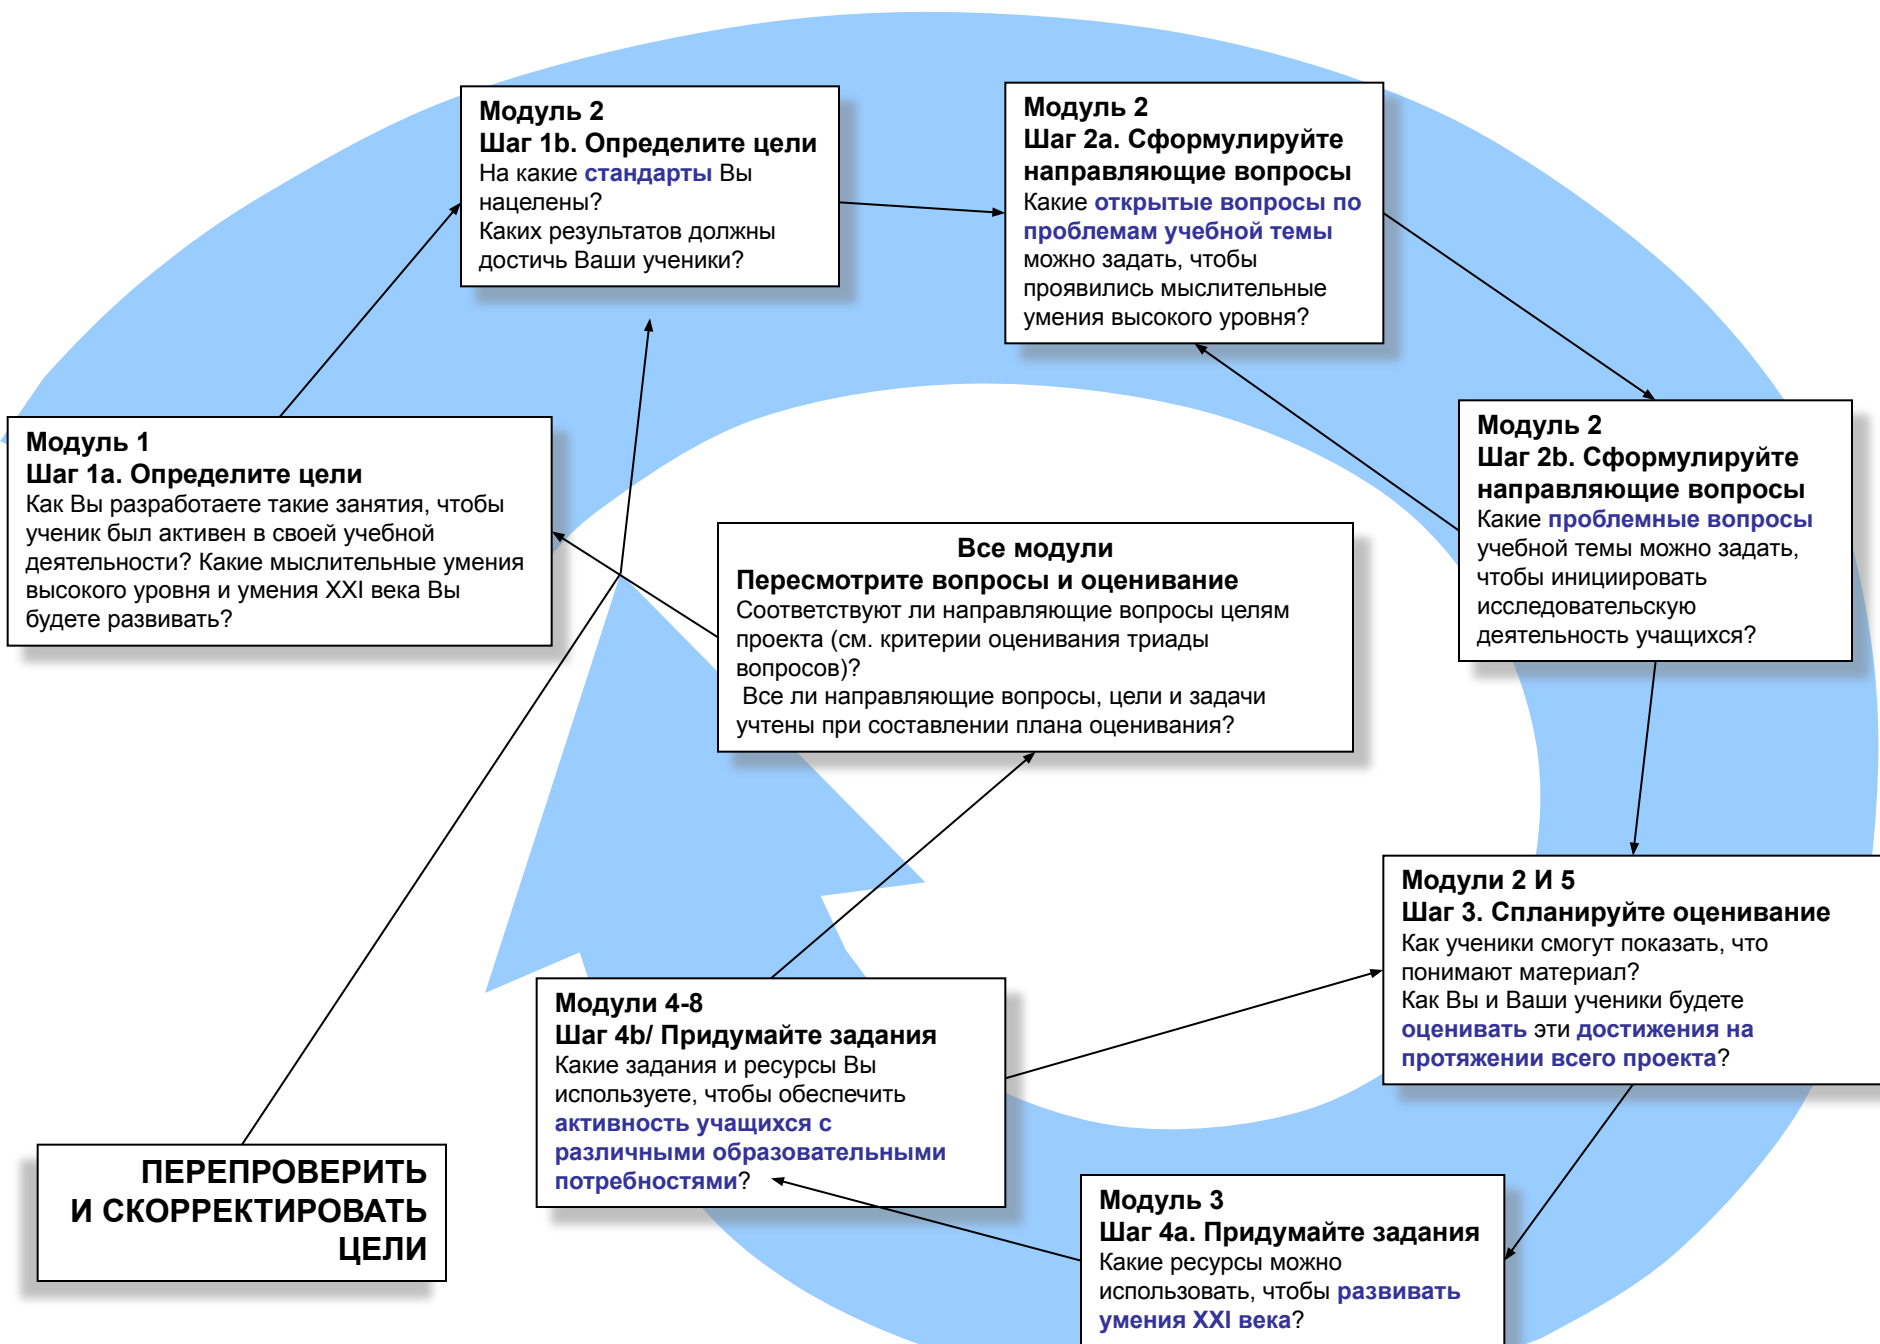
Модуль 1
Шаг 1a. Определите цели
Как Вы разработаете такие занятия, чтобы ученик был активен в своей учебной деятельности? Какие мыслительные умения высокого уровня и умения XXI века Вы будете развивать?

Модуль 2
Шаг 1b. Определите цели
На какие стандарты Вы нацелены?
Каких результатов должны достичь Ваши ученики?

Модуль 2
Шаг 2a. Сформулируйте направляющие вопросы
Какие открытые вопросы по проблемам учебной темы можно задать, чтобы проявились мыслительные умения высокого уровня?

Модуль 2
Шаг 2b. Сформулируйте направляющие вопросы
Какие проблемные вопросы учебной темы можно задать, чтобы инициировать исследовательскую деятельность учащихся?

Все модули
Пересмотрите вопросы и оценивание
Соответствуют ли направляющие вопросы целям проекта (см. критерии оценивания триады вопросов)?
Все ли направляющие вопросы, цели и задачи учтены при составлении плана оценивания?

Модули 2 И 5
Шаг 3. Спланируйте оценивание
Как ученики смогут показать, что понимают материал?
Как Вы и Ваши ученики будете оценивать эти достижения на протяжении всего проекта?

Модули 4-8
Шаг 4b/ Придумайте задания
Какие задания и ресурсы Вы используете, чтобы обеспечить активность учащихся с различными образовательными потребностями?

Модуль 3
Шаг 4a. Придумайте задания
Какие ресурсы можно использовать, чтобы развивать умения XXI века?

ПЕРЕПРОВЕРИТЬ И СКОРРЕКТИРОВАТЬ ЦЕЛИ